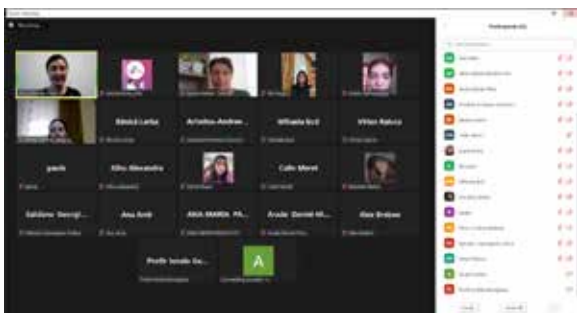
Recording

Participanți

Bănică Larisa

Arcalea Andrea...

Mihaela Ecd

Vîrlan Raluca

paula

Olru Alexandra

Calin Marel

Sahlanu Georgi...

Ana Andi

ANA MARIA PA...

Aradei Daniel M...

Alex Bratan

Profir Ionela Ge...

A